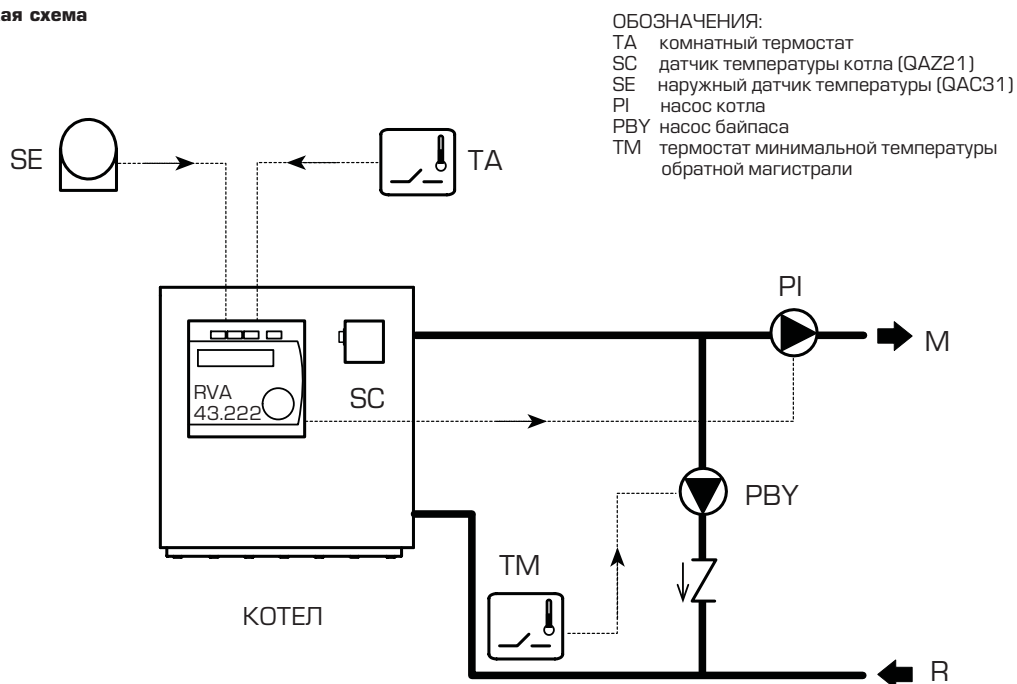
ая схема

ОБОЗНАЧЕНИЯ:
TA комнатный термостат
SC датчик температуры котла (QAZ21)
SE наружный датчик температуры (QAC31)
PI насос котла
PBY насос байпаса
TM термостат минимальной температуры обратной магистрали

SE

TA

PI

M

RVA
43.222

SC

PBY

TM

КОТЕЛ

R